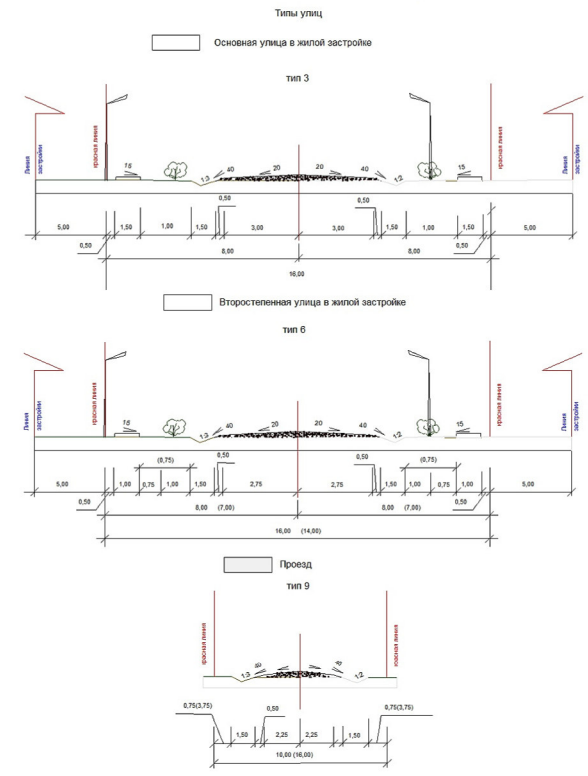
Типы улиц

Основная улица в жилой застройке

тип 3

Линия застройки

красная линия

красная линия

Линия застройки

15

1:3

40

20

20

40

1:2

15

0,50

0,50

5,00

1,50

1,00

1,50

3,00

3,00

1,50

1,00

1,50

5,00

0,50

0,50

8,00

8,00

16,00

Второстепенная улица в жилой застройке

тип 6

Линия застройки

красная линия

красная линия

Линия застройки

15

1:3

40

20

20

40

1:2

15

0,50

0,50

(0,75)

(0,75)

5,00

1,00

0,75

1,00

1,50

2,75

2,75

1,50

1,00

0,75

1,00

5,00

0,50

0,50

8,00

(7,00)

8,00

(7,00)

16,00 (14,00)

Проезд

тип 9

красная линия

красная линия

1:3

40

20

20

40

1:2

0,75(3,75)

0,50

0,75(3,75)

1,50

2,25

2,25

1,50

10,00 (16,00)